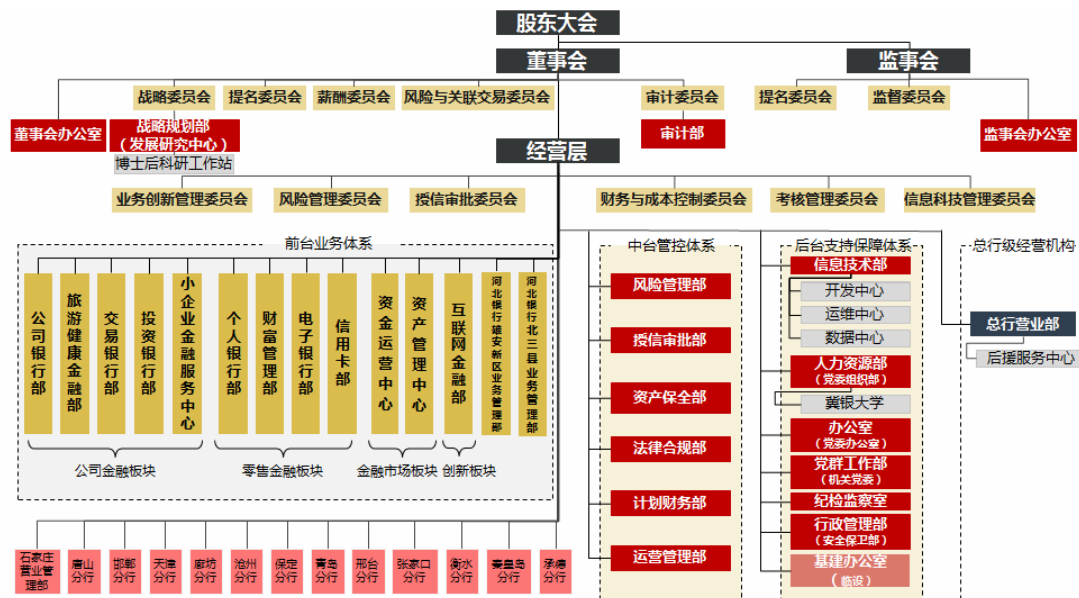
股东大会

董事会

监事会

战略委员会 提名委员会 薪酬委员会 风险与关联交易委员会 审计委员会 提名委员会 监督委员会

董事会办公室 战略规划部（发展研究中心） 审计部 监事会办公室

博士后科研工作站

经营层

业务创新管理委员会 风险管理委员会 授信审批委员会 财务与成本控制委员会 考核管理委员会 信息科技管理委员会

前台业务体系

公司银行部 旅游健康金融部 交易银行部 投资银行部 小企业金融服务中心 个人银行部 财富管理部 电子银行部 信用卡部 资金运营中心 资产管理中心 互联网金融部 河北银行雄安新区业务管理部 河北银行北三县业务管理部

公司金融板块 零售金融板块 金融市场板块 创新板块

中台管控体系

风险管理部 授信审批部 资产保全部 法律合规部 计划财务部 运营管理部

后台支持保障体系

信息技术部 开发中心 运维中心 数据中心 人力资源部（党委组织部） 冀银大学 办公室（党委办公室） 党群工作部（机关党委） 纪检监察室 行政管理部（安全保卫部） 基建办公室（临设）

总行级经营机构

总行营业部 后援服务中心

石家庄营业管理部 唐山分行 邯郸分行 天津分行 廊坊分行 沧州分行 保定分行 青岛分行 邢台分行 张家口分行 衡水分行 秦皇岛分行 承德分行